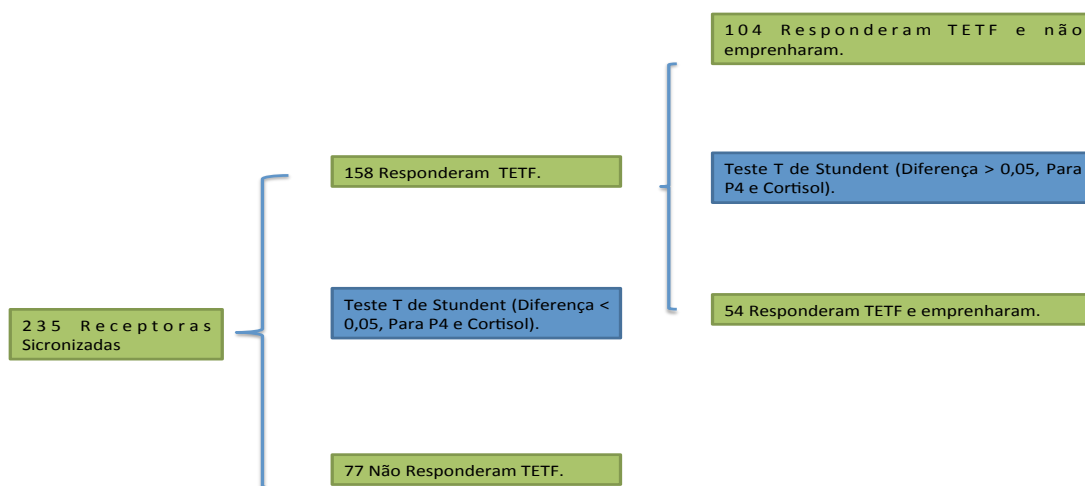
235 Receptoras Sicronizadas

158 Responderam TETF.

Teste T de Stundent (Diferença < 0,05, Para P4 e Cortisol).

77 Não Responderam TETF.

104 Responderam TETF e não emprenharam.

Teste T de Stundent (Diferença > 0,05, Para P4 e Cortisol).

54 Responderam TETF e emprenharam.